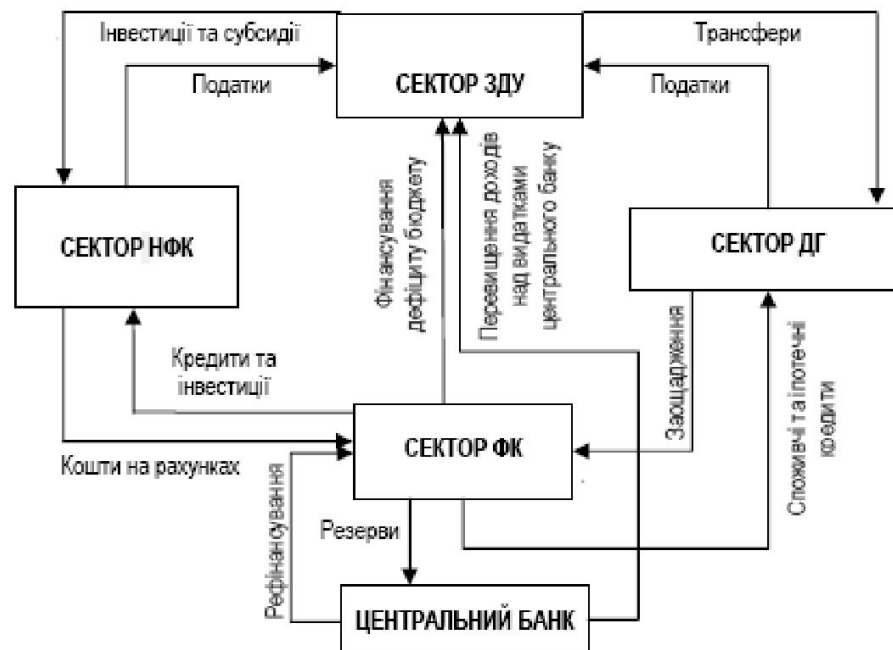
Інвестиції та субсидії

Податки

СЕКТОР ЗДУ

Трансфери

Податки

СЕКТОР НФК

Фінансування дефіциту бюджету

Перевищення доходів над видатками центрального банку

СЕКТОР ДГ

Кредити та інвестиції

Заощадження

Споживчі та іпотечні кредити

СЕКТОР ФК

Кошти на рахунках

Рефінансування

Резерви

ЦЕНТРАЛЬНИЙ БАНК